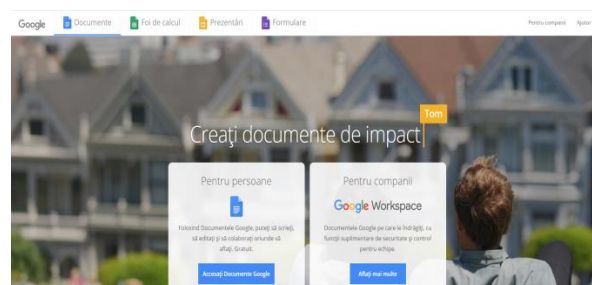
Google Documente Foi de calcul Prezentări Formulare Pentru companii Ajutor

Tom

Creați documente de impact

Pentru persoane

Folosind Documentele Google, puteți să scrieți, să editați și să colaborați oriunde vă aflați. Gratuit.

Accesați Documente Google

Pentru companii

Google Workspace

Documentele Google pe care le îndrăgiți, cu funcții suplimentare de securitate și control pentru echipe.

Aflați mai multe